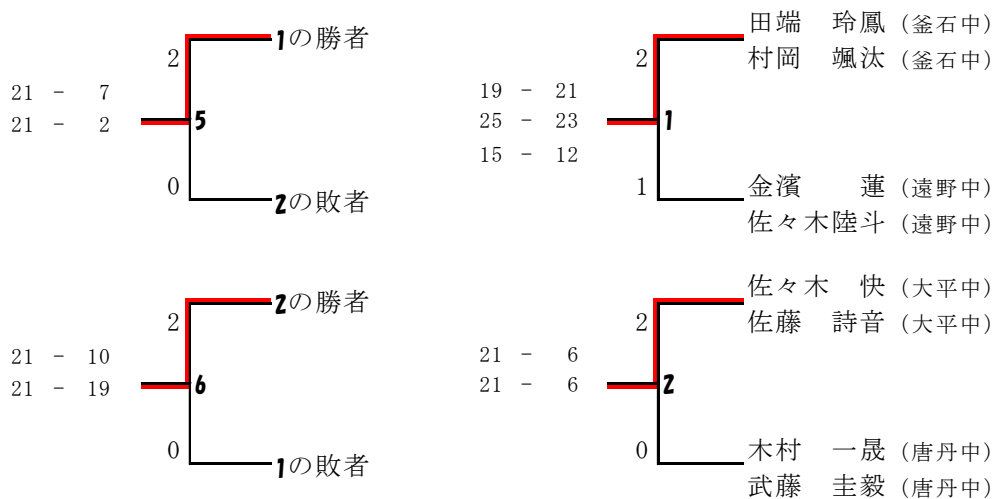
2
1の勝者
21 - 7
21 - 2
5
0
2の敗者

2
田端 玲鳳 (釜石中)
村岡 颯汰 (釜石中)
19 - 21
25 - 23
15 - 12
1
1
金濱 蓮 (遠野中)
佐々木陸斗 (遠野中)

2
2の勝者
21 - 10
21 - 19
6
0
1の敗者

2
佐々木 快 (大平中)
佐藤 詩音 (大平中)
21 - 6
21 - 6
2
0
木村 一晟 (唐丹中)
武藤 圭毅 (唐丹中)